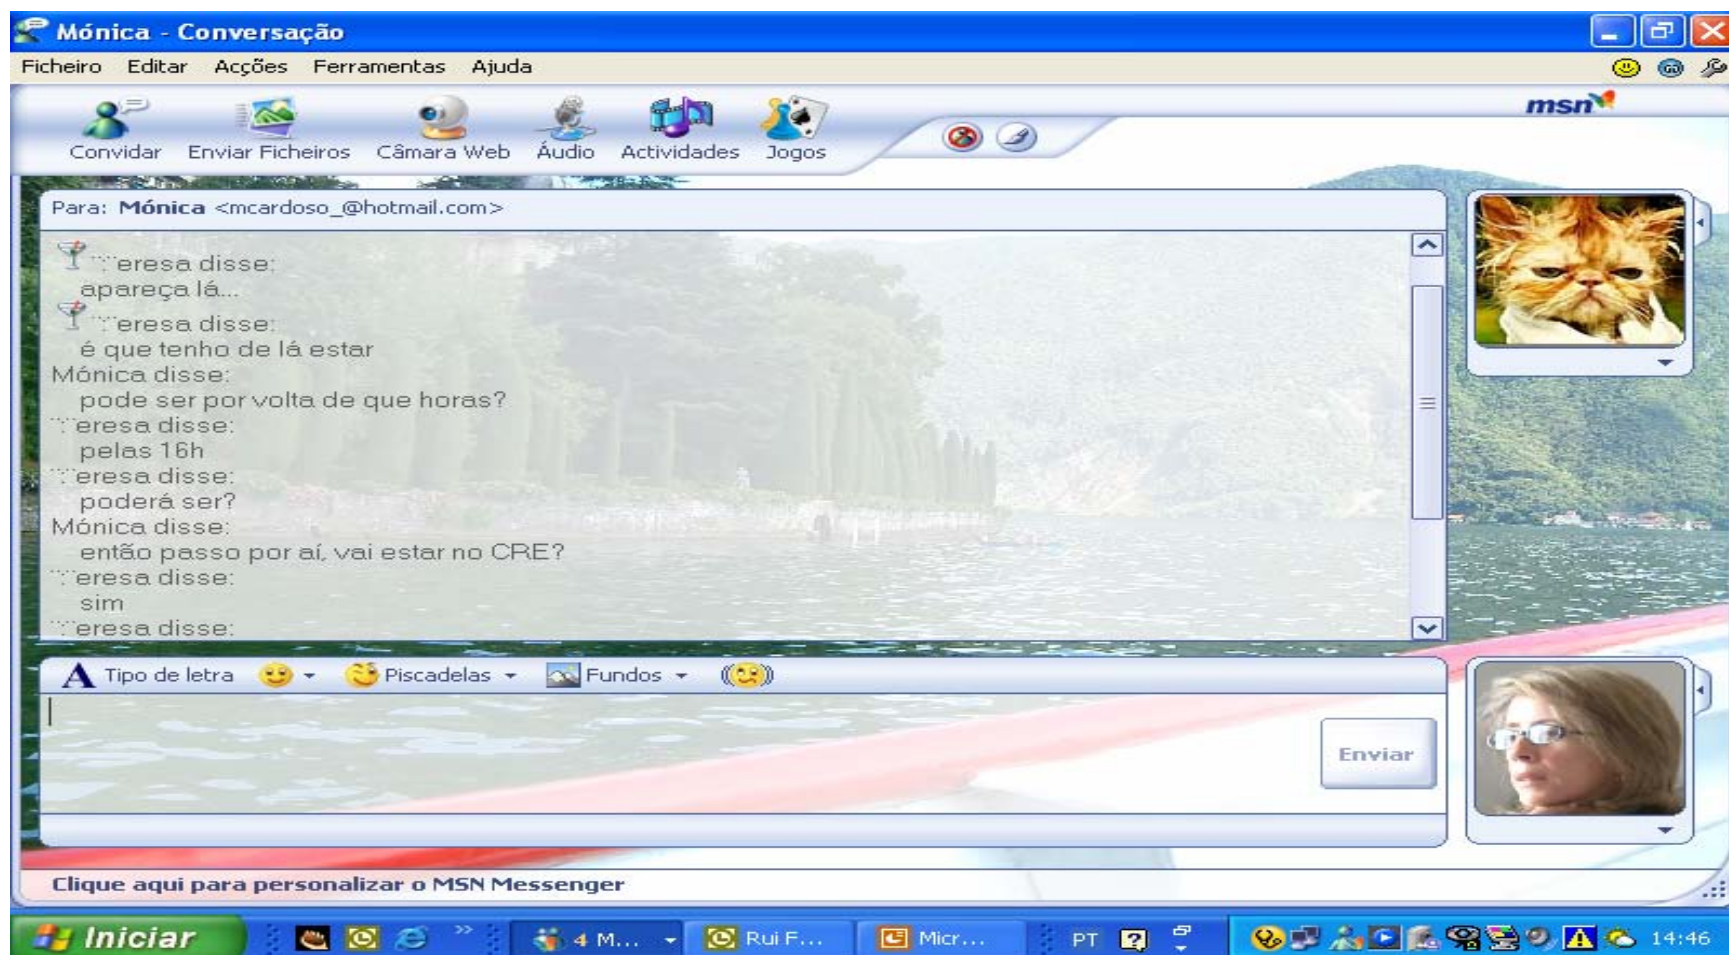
Mónica - Conversação

Ficheiro Editar Acções Ferramentas Ajuda

msn

Convidar Enviar Ficheiros Câmara Web Áudio Actividades Jogos

Para: Mónica <mcardoso_@hotmail.com>

"eresa disse:
aparaça lá...
"eresa disse:
é que tenho de lá estar
Mónica disse:
pode ser por volta de que horas?
"eresa disse:
pelas 16h
"eresa disse:
poderá ser?
Mónica disse:
então passo por aí, vai estar no CRE?
"eresa disse:
sim
"eresa disse:

A Tipo de letra Piscadelas Fundos

Enviar

Clique aqui para personalizar o MSN Messenger

Iniciar 4 M... Rui F... Micr... PT 14:46